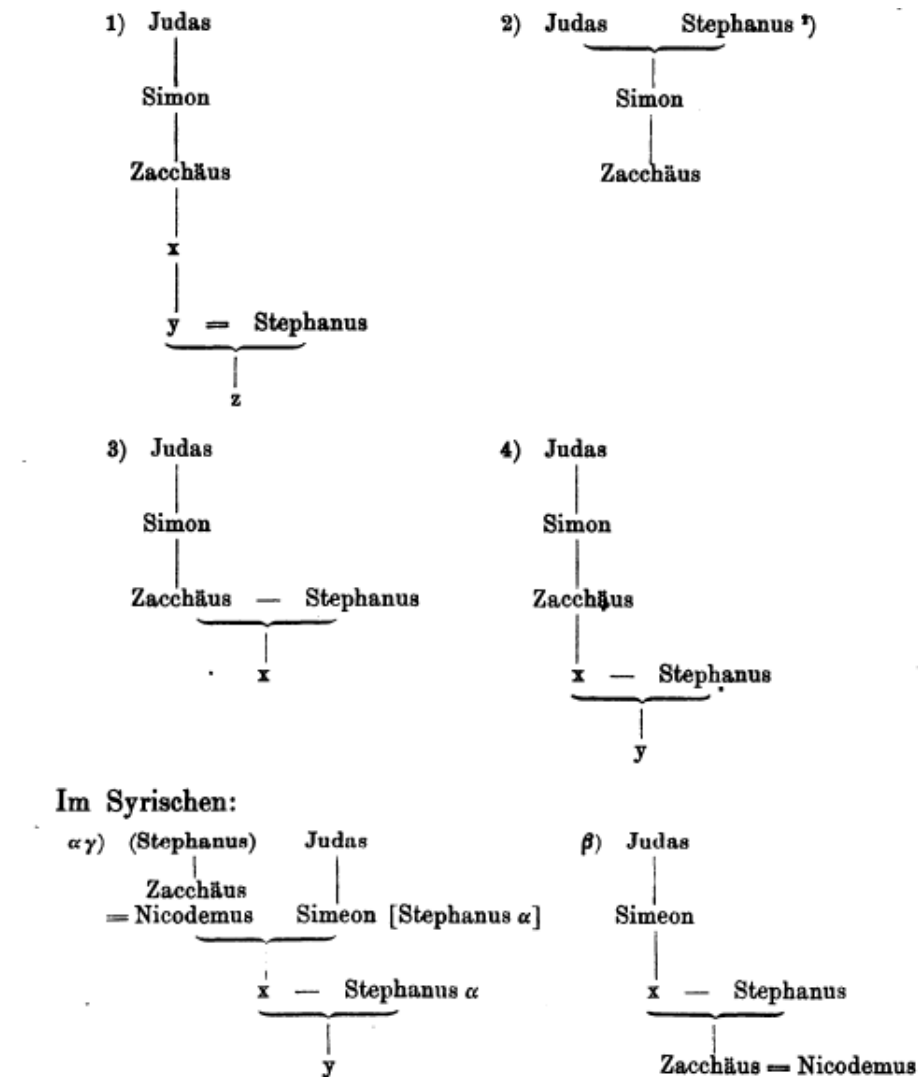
1) Judas

Simon

Zacchäus

x

y = Stephanus

z

2) Judas Stephanus ¹)

Simon

Zacchäus

3) Judas

Simon

Zacchäus — Stephanus

x

4) Judas

Simon

Zacchäus

x — Stephanus

y

Im Syrischen:

$\alpha\gamma$) (Stephanus) Judas

Zacchäus = Nicodemus Simeon [Stephanus $\alpha$]

x — Stephanus $\alpha$

y

$\beta$) Judas

Simeon

x — Stephanus

Zacchäus = Nicodemus